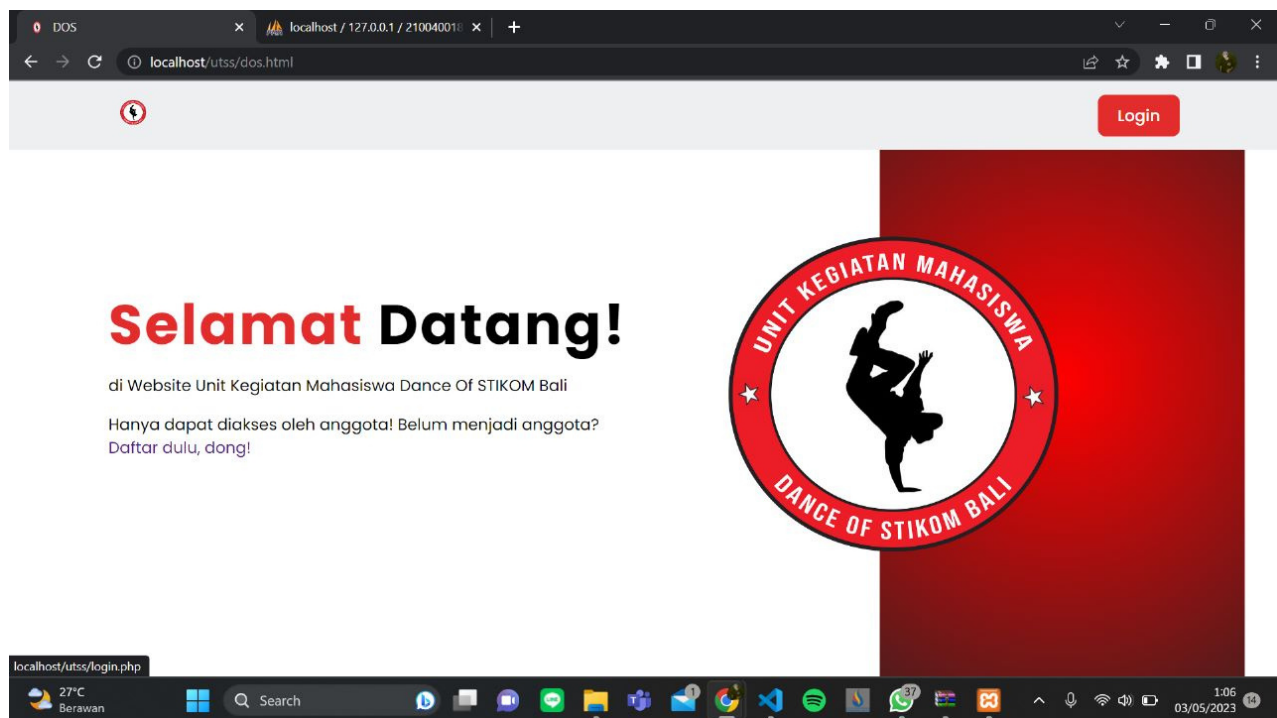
DOS
localhost / 127.0.0.1 / 21004001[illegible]
localhost/utss/dos.html

Login

Selamat Datang!

di Website Unit Kegiatan Mahasiswa Dance Of STIKOM Bali

Hanya dapat diakses oleh anggota! Belum menjadi anggota? Daftar dulu, dong!

UNIT KEGIATAN MAHASISWA
DANCE OF STIKOM BALI

localhost/utss/login.php

27°C
Berawan
Search
1
37
1:06
03/05/2023
14